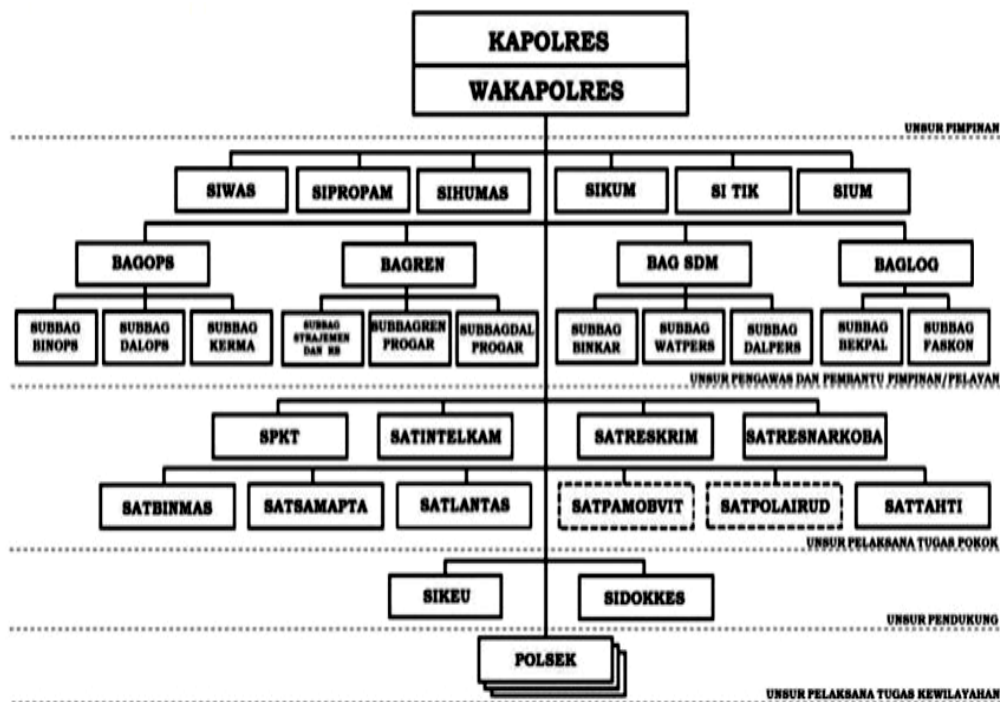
KAPOLRES
WAKAPOLRES

UNSUR PIMPINAN

SIWAS
SIPROPAM
SIHUMAS
SIKUM
SI TIK
SIUM

BAGOPS
BAGREN
BAG SDM
BAGLOG

SUBBAG BINOPS
SUBBAG DALOPS
SUBBAG KERMA
SUBBAG STRAJEMEN DAN RB
SUBBAGREN PROGAR
SUBBAGDAL PROGAR
SUBBAG BINKAR
SUBBAG WATPERS
SUBBAG DALPERS
SUBBAG BEKPAL
SUBBAG FASKON

UNSUR PENGAWAS DAN PEMBANTU PIMPINAN/PELAYAN

SPKT
SATINTELKAM
SATRESKRIM
SATRESNARKOBA

SATBINMAS
SATSAMAPTA
SATLANTAS
SATPAMOBVIT
SATPOLAIRUD
SATTAHTI

UNSUR PELAKSANA TUGAS POKOK

SIKEU
SIDOKKES

UNSUR PENDUKUNG

POLSEK

UNSUR PELAKSANA TUGAS KEWILAYAHAN